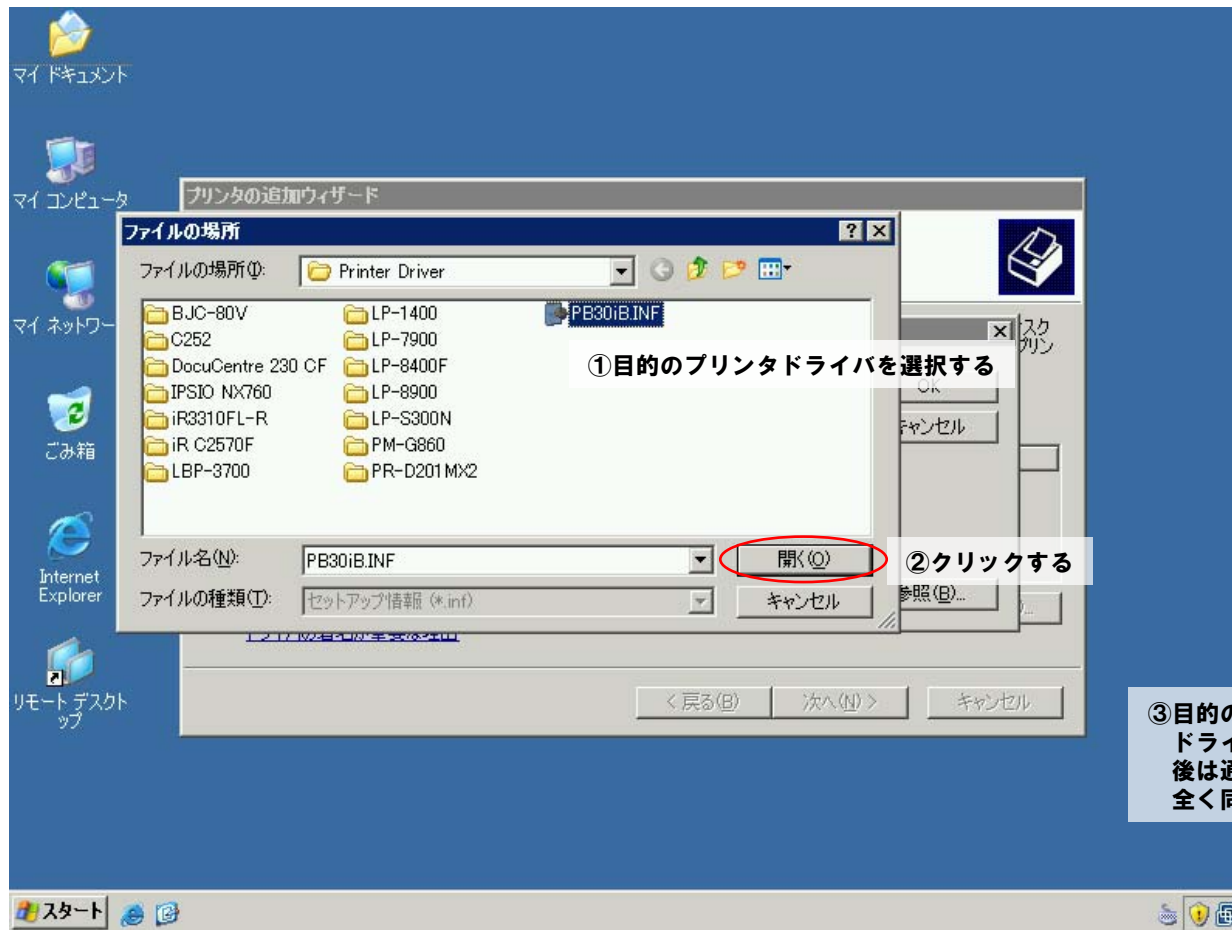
マイ ドキュメント

マイ コンピュータ

マイ ネットワーク

ごみ箱

Internet Explorer

リモート デスクトップ

プリンタの追加ウィザード

ファイルの場所

ファイルの場所(I): Printer Driver

BJC-80V
C252
DocuCentre 230 CF
IPSIO NX760
iR3310FL-R
iR C2570F
LBP-3700
LP-1400
LP-7900
LP-8400F
LP-8900
LP-S300N
PM-G860
PR-D201MX2
PB30iB.INF

①目的のプリンタドライバを選択する

ファイル名(N): PB30iB.INF
開く(O)
ファイルの種類(T): セットアップ情報 (*.inf)
キャンセル

②クリックする

OK
キャンセル
参照(B)...
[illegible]スク
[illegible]リン

< 戻る(B)
次へ(N) >
キャンセル

③目的の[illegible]
ドライ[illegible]
後は通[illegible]
全く同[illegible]

スタート